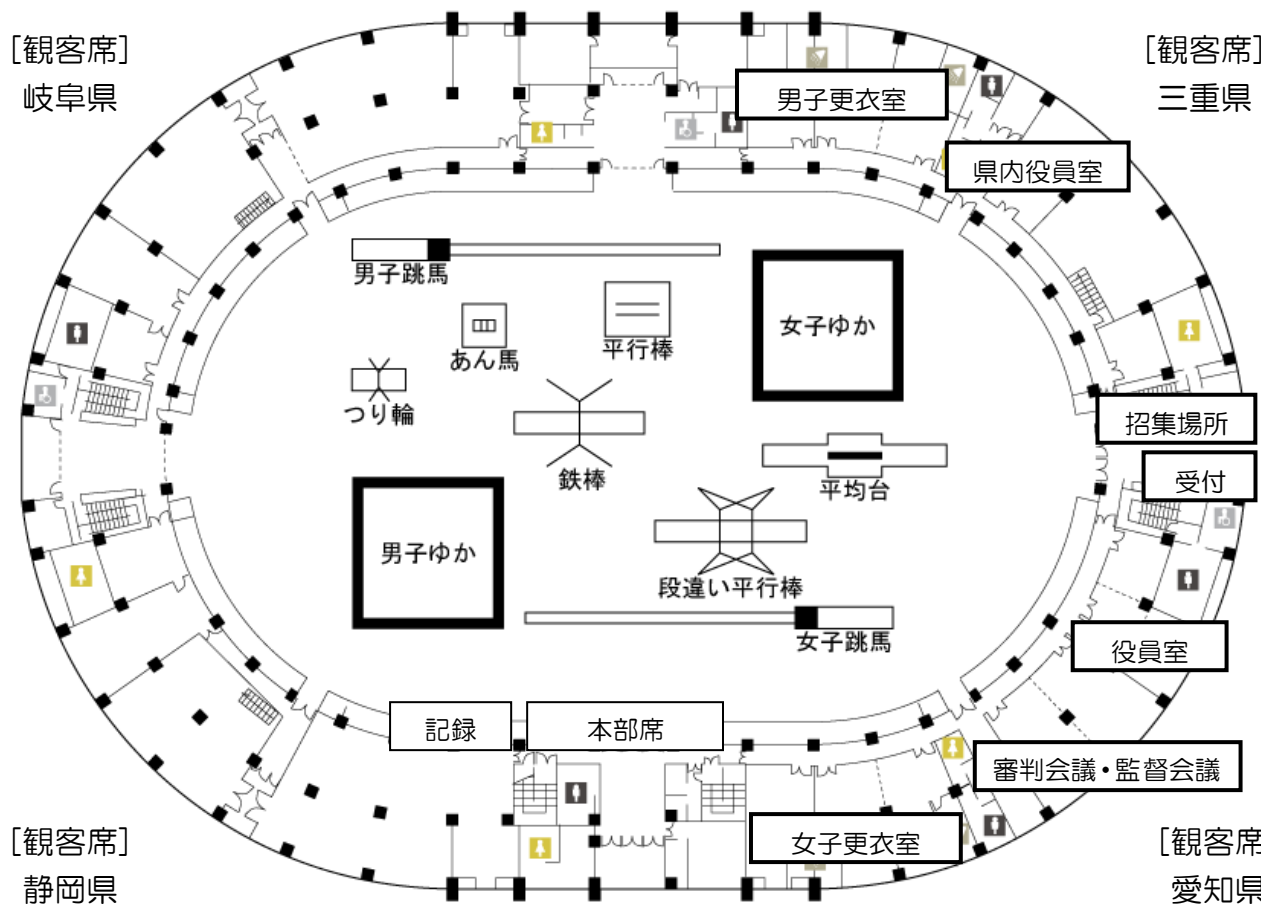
[観客席]
岐阜県

[観客席]
三重県

男子更衣室

県内役員室

男子跳馬

あん馬

平行棒

女子ゆか

つり輪

招集場所

鉄棒

平均台

受付

男子ゆか

段違い平行棒

女子跳馬

役員室

記録

本部席

審判会議・監督会議

女子更衣室

[観客席]
静岡県

[観客席
愛知県